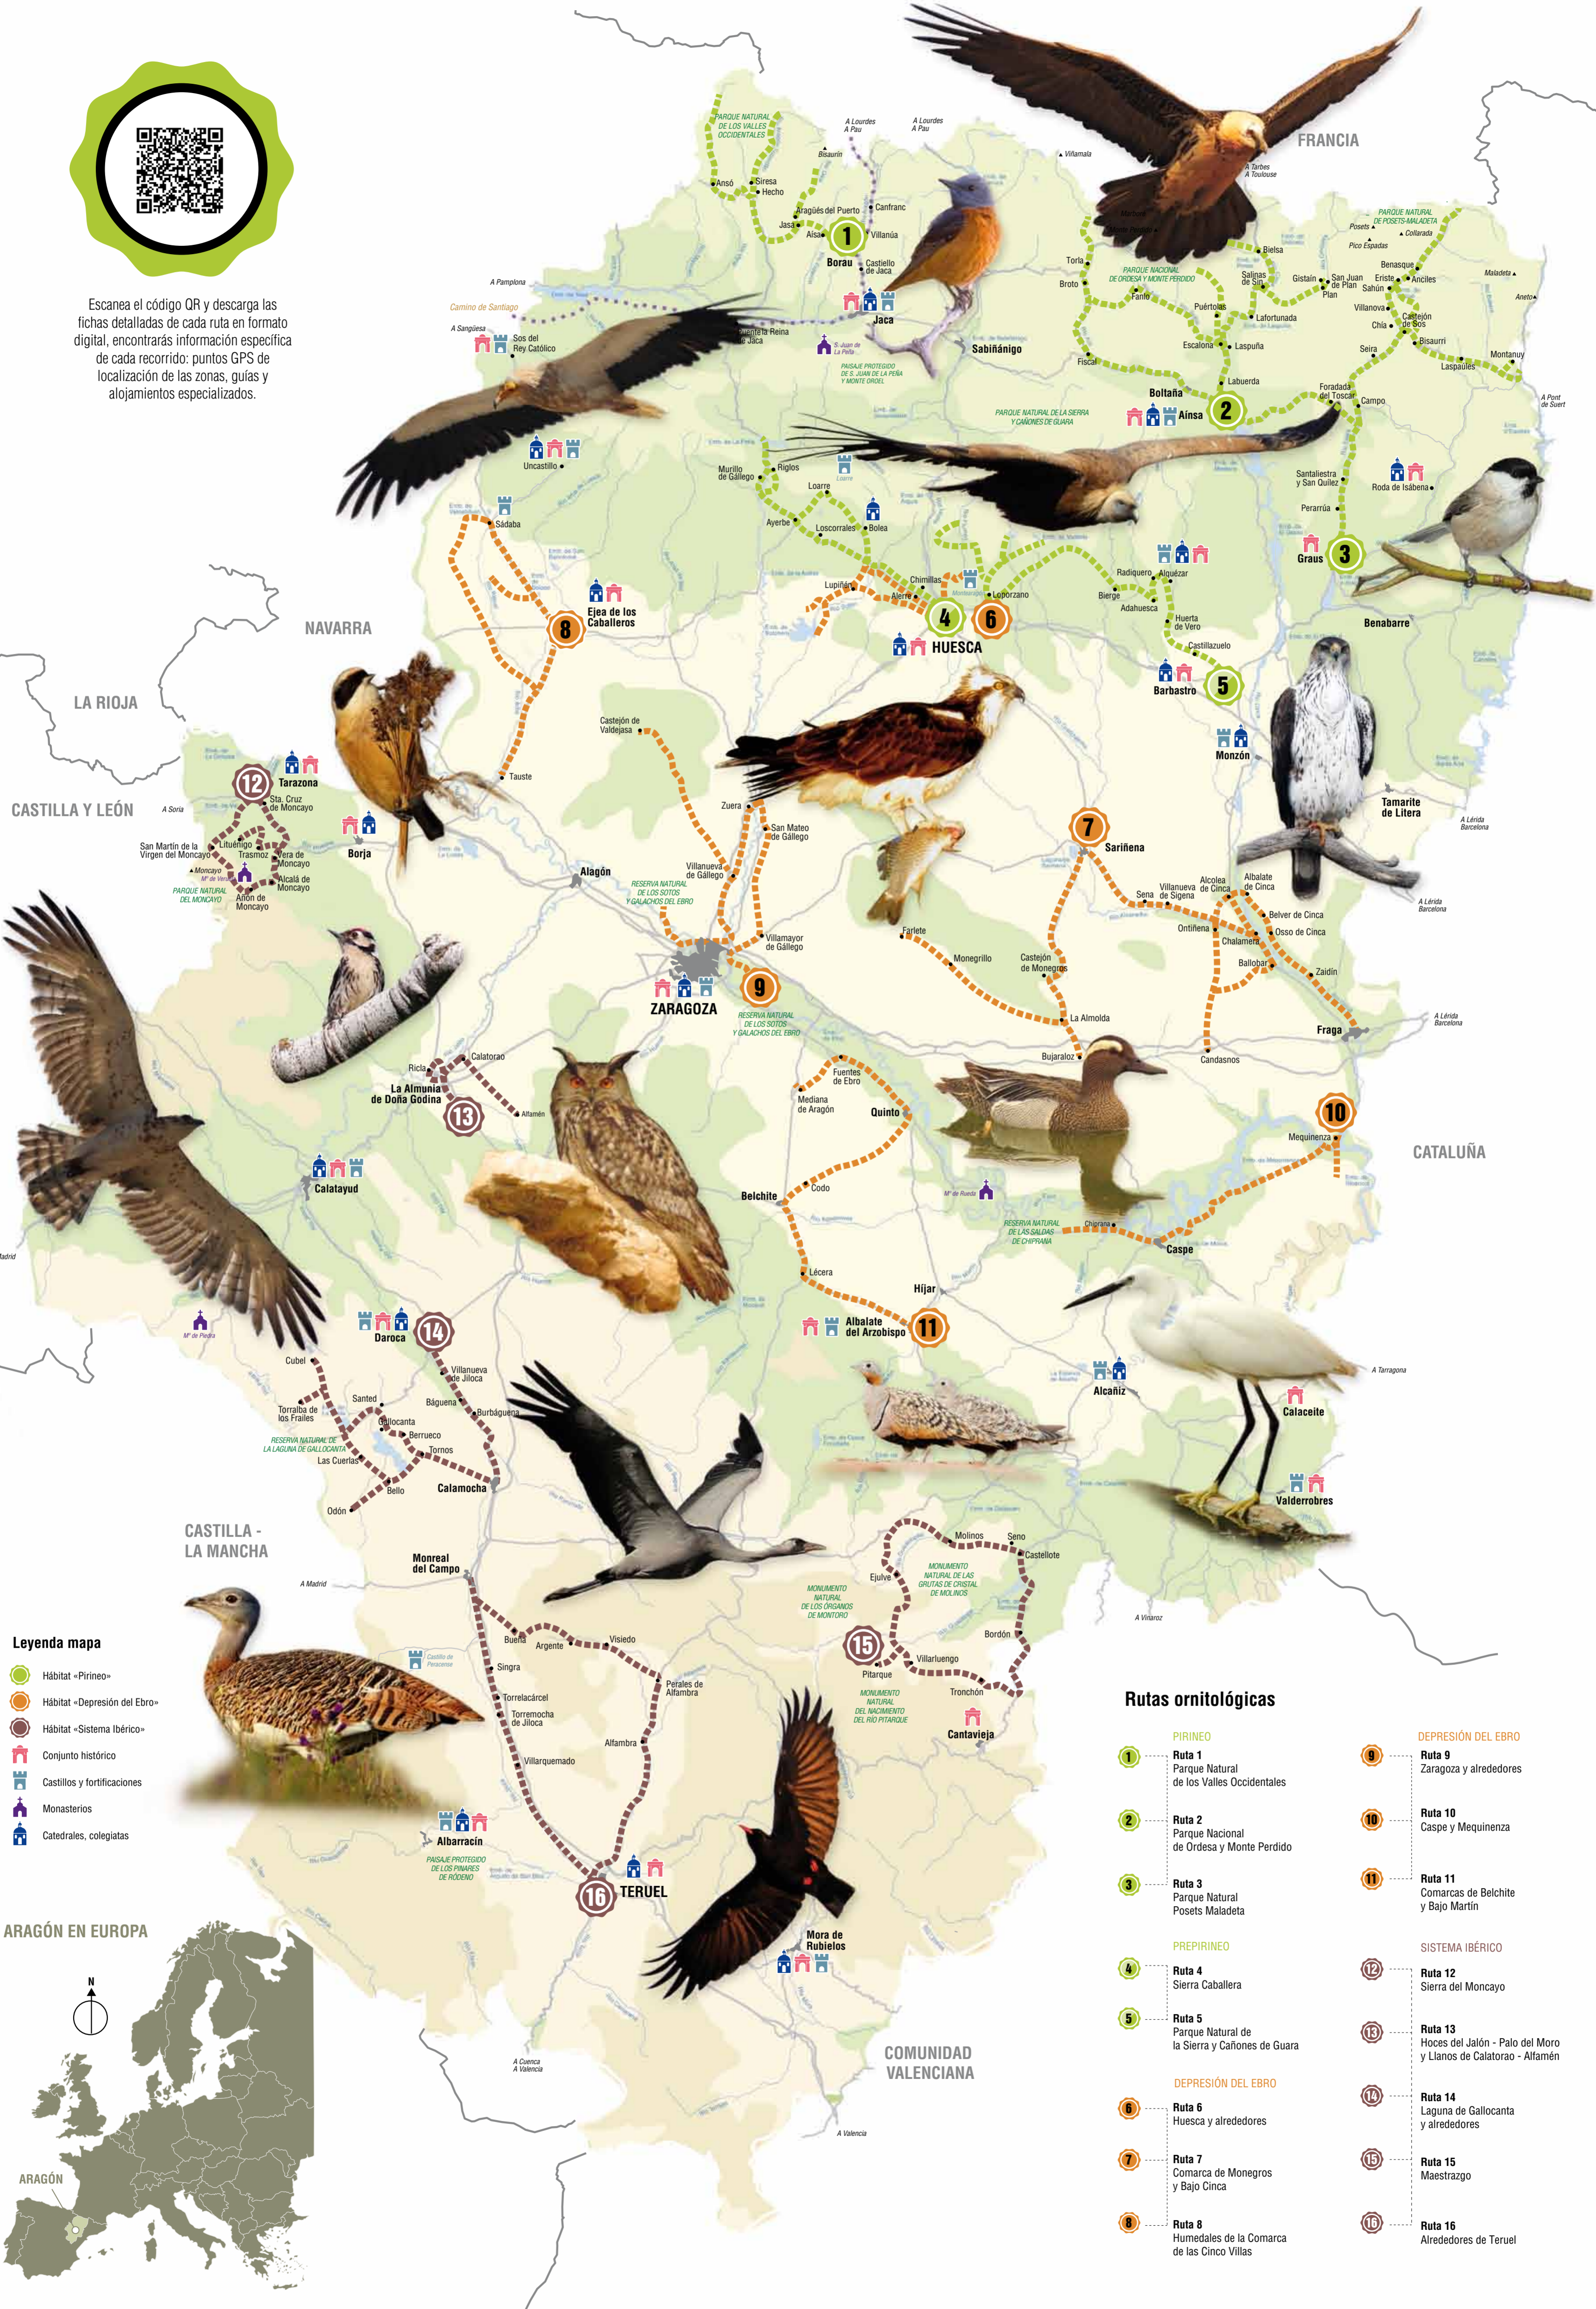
Escanea el código QR y descarga las fichas detalladas de cada ruta en formato digital, encontrarás información específica de cada recorrido: puntos GPS de localización de las zonas, guías y alojamientos especializados.

FRANCIA

NAVARRA

LA RIOJA

CASTILLA Y LEÓN

CATALUÑA

CASTILLA - LA MANCHA

COMUNIDAD VALENCIANA

PARQUE NATURAL DE LOS VALLES OCCIDENTALES

A Lourdes A Pau

A Lourdes A Pau

Bisaurín

Ansó

Siresa

Hecho

Aragüés del Puerto

Canfranc

Jasa

Aísa

1

Villanúa

Borau

Castiello de Jaca

Jaca

Sabiñánigo

A Pamplona

Camino de Santiago

A Sangüesa

Sos del Rey Católico

Santa Cruz de la Serós

PAISAJE PROTEGIDO DE S. JUAN DE LA PEÑA Y MONTE OROEL

Viñamala

A Tarbes A Toulouse

Torla

Broto

PARQUE NACIONAL DE ORDESA Y MONTE PERDIDO

Fanlo

Bielsa

Salinas de Sin

Gistaín

San Juan de Plan

Plan

PARQUE NATURAL DE POSETS-MALADETA

Posets

Collarada

Pico Espadas

Benasque

Eriste

Sahún

Anciles

Maladeta

Aneto

Villanova

Chía

Castejón de Sos

Bisaurri

Seira

Montanuy

Laspaúles

Puértolas

Lafortunada

Escalona

Laspuña

Fiscal

Labuerda

Boltaña

Aínsa

2

Foradada del Toscar

Campo

A Pont de Suert

PARQUE NATURAL DE LA SIERRA Y CAÑONES DE GUARA

Uncastillo

Murillo de Gállego

Riglos

Loarre

Ayerbe

Loscorrales

Bolea

Santaliestra y San Quílez

Roda de Isábena

Perarrúa

Graus

3

Benabarre

Sádaba

Ejea de los Caballeros

8

Lupiñén

Chimillas

Alerre

Loporzano

4

6

HUESCA

Radiquero

Alquézar

Bierge

Adahuesca

Huerta de Vero

Castillazuelo

Barbastro

5

Monzón

Tamarite de Litera

A Lérida Barcelona

Castejón de Valdejasa

Tauste

12

Tarazona

Sta. Cruz de Moncayo

A Soria

San Martín de la Virgen del Moncayo

Litago

Trasmoz

Vera de Moncayo

Moncayo

Mº de Veruela

Alcalá de Moncayo

Añón de Moncayo

PARQUE NATURAL DEL MONCAYO

Borja

Zuera

San Mateo de Gállego

Villanueva de Gállego

Alagón

RESERVA NATURAL DE LOS SOTOS Y GALACHOS DEL EBRO

Villamayor de Gállego

ZARAGOZA

9

RESERVA NATURAL DE LOS SOTOS Y GALACHOS DEL EBRO

7

Sariñena

Sena

Villanueva de Sigena

Alcolea de Cinca

Albalate de Cinca

Belver de Cinca

Osso de Cinca

Ontiñena

Chalamera

Ballobar

Zaidín

Farlete

Monegrillo

Castejón de Monegros

La Almolda

Fraga

A Lérida Barcelona

A Lérida Barcelona

Candasnos

Bujaraloz

Ricla

Calatorao

La Almunia de Doña Godina

13

Alfamén

Calatayud

Fuentes de Ebro

Mediana de Aragón

Quinto

10

Mequinenza

Belchite

Codo

Mº de Rueda

RESERVA NATURAL DE LAS SALADAS DE CHIPRANA

Chiprana

Caspe

Lécera

Híjar

Albalate del Arzobispo

11

Madrid

Mº de Piedra

Daroca

14

Cubel

Villanueva de Jiloca

Báguena

Burbáguena

Torralba de los Frailes

Santed

Gallocanta

Berrueco

RESERVA NATURAL DE LA LAGUNA DE GALLOCANTA

Tornos

Las Cuerlas

Bello

Calamocha

Odón

A Tarragona

Alcañiz

Calaceite

Valderrobres

Molinos

Seno

Castellote

MONUMENTO NATURAL DE LAS GRUTAS DE CRISTAL DE MOLINOS

Ejulve

MONUMENTO NATURAL DE LOS ÓRGANOS DE MONTORO

A Vinaroz

Monreal del Campo

A Madrid

Bueña

Argente

Visiedo

Singra

Torrelacárcel

Torremocha de Jiloca

Perales de Alfambra

15

Pitarque

Villarluengo

Bordón

Tronchón

MONUMENTO NATURAL DEL NACIMIENTO DEL RÍO PITARQUE

Cantavieja

Castillo de Peracense

Villarquemado

Alfambra

Albarracín

PAISAJE PROTEGIDO DE LOS PINARES DE RODENO

16

TERUEL

Mora de Rubielos

A Cuenca A Valencia

A Valencia

Leyenda mapa

Hábitat «Pirineo»

Hábitat «Depresión del Ebro»

Hábitat «Sistema Ibérico»

Conjunto histórico

Castillos y fortificaciones

Monasterios

Catedrales, colegiatas

ARAGÓN EN EUROPA

N

ARAGÓN

Rutas ornitológicas

PIRINEO

1 Ruta 1 Parque Natural de los Valles Occidentales

2 Ruta 2 Parque Nacional de Ordesa y Monte Perdido

3 Ruta 3 Parque Natural Posets Maladeta

PREPIRINEO

4 Ruta 4 Sierra Caballera

5 Ruta 5 Parque Natural de la Sierra y Cañones de Guara

DEPRESIÓN DEL EBRO

6 Ruta 6 Huesca y alrededores

7 Ruta 7 Comarca de Monegros y Bajo Cinca

8 Ruta 8 Humedales de la Comarca de las Cinco Villas

DEPRESIÓN DEL EBRO

9 Ruta 9 Zaragoza y alrededores

10 Ruta 10 Caspe y Mequinenza

11 Ruta 11 Comarcas de Belchite y Bajo Martín

SISTEMA IBÉRICO

12 Ruta 12 Sierra del Moncayo

13 Ruta 13 Hoces del Jalón - Palo del Moro y Llanos de Calatorao - Alfamén

14 Ruta 14 Laguna de Gallocanta y alrededores

15 Ruta 15 Maestrazgo

16 Ruta 16 Alrededores de Teruel